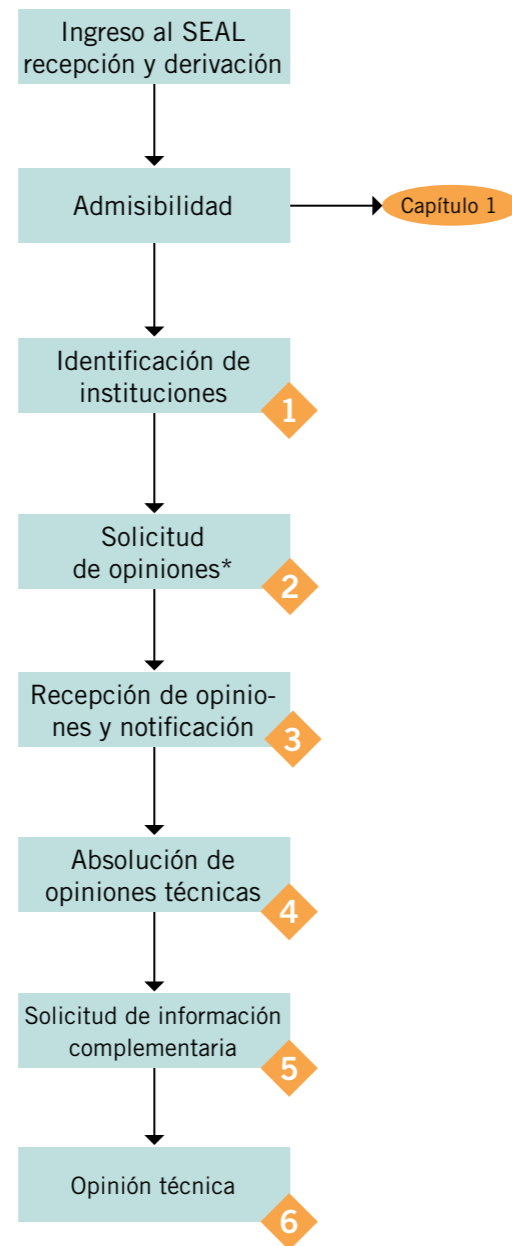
Ingreso al SEAL recepción y derivación

Admisibilidad

Capítulo 1

Identificación de instituciones

1

Solicitud de opiniones*

2

Recepción de opiniones y notificación

3

Absolución de opiniones técnicas

4

Solicitud de información complementaria

5

Opinión técnica

6